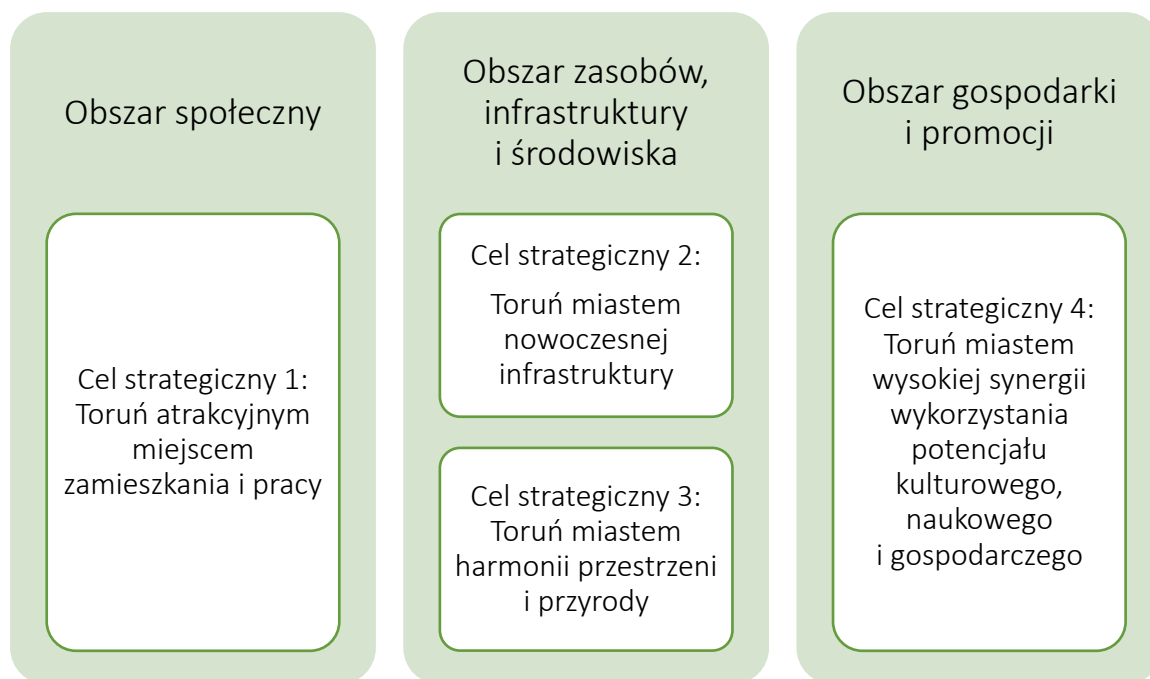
Obszar społeczny

Cel strategiczny 1: Toruń atrakcyjnym miejscem zamieszkania i pracy

Obszar zasobów, infrastruktury i środowiska

Cel strategiczny 2:

Toruń miastem nowoczesnej infrastruktury

Cel strategiczny 3: Toruń miastem harmonii przestrzeni i przyrody

Obszar gospodarki i promocji

Cel strategiczny 4: Toruń miastem wysokiej synergii wykorzystania potencjału kulturowego, naukowego i gospodarczego